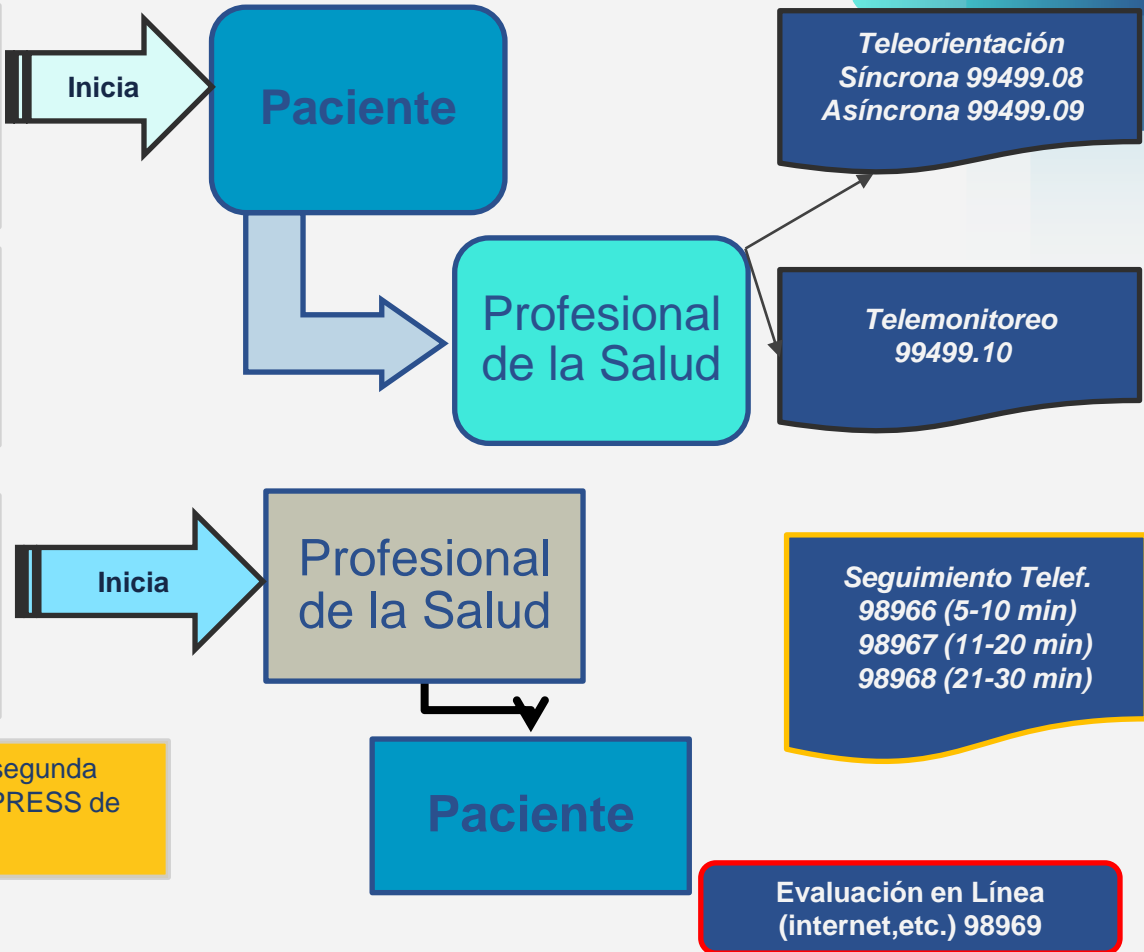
Inicia

Paciente

Teleorientación
Síncrona 99499.08
Asíncrona 99499.09

Profesional de la Salud

Telemonitoreo
99499.10

Inicia

Profesional de la Salud

Seguimiento Telef.
98966 (5-10 min)
98967 (11-20 min)
98968 (21-30 min)

segunda
PRESS de

Paciente

Evaluación en Línea
(internet,etc.) 98969